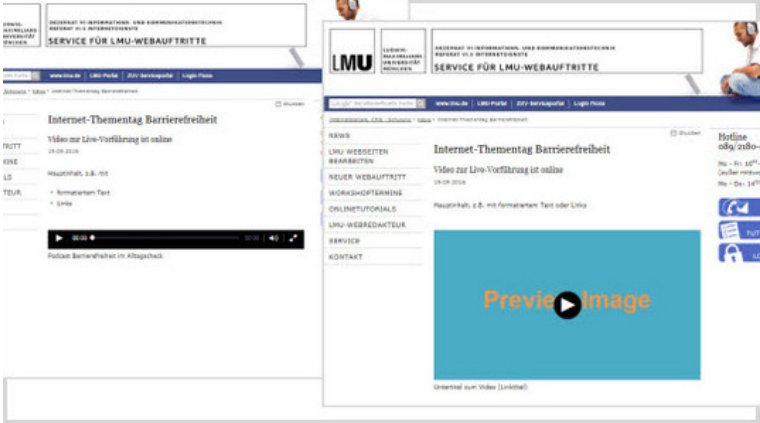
DEZERNAT VI INFORMATIONS- UND KOMMUNIKATIONSTECHNIK
REFERAT VI.3 INTERNETDIENSTE
SERVICE FÜR LMU-WEBAUFTRITTE

www.lmu.de | LMU-Portal | ZUV-Serviceportal | Login Plone

Internet-Thementag Barrierefreiheit

Video zur Live-Vorführung ist online

19.09.2016

Hauptinhalt, z.B. mit

formatiertem Text

Links

00:00

Podcast Barrierefreiheit im Alltagscheck

TRITT
MINE
LS
TEUR

LMU
LUDWIG-
MAXIMILIANS-
UNIVERSITÄT
MÜNCHEN

DEZERNAT VI INFORMATIONS- UND KOMMUNIKATIONSTECHNIK
REFERAT VI.3 INTERNETDIENSTE
SERVICE FÜR LMU-WEBAUFTRITTE

www.lmu.de | LMU-Portal | ZUV-Serviceportal | Login Plone

Drucken

NEWS
LMU WEBSEITEN BEARBEITEN
NEUER WEBAUFTRITT
WORKSHOPTERMINE
ONLINETUTORIALS
LMU-WEBREDAKTEUR
SERVICE
KONTAKT

Internet-Thementag Barrierefreiheit

Video zur Live-Vorführung ist online

19.09.2016

Hauptinhalt, z.B. mit formatiertem Text oder Links

Preview Image

Untertitel zum Video (Linktitel)

Hotline
089/2180-
Mo - Fr: 10
Mo - Do: 14